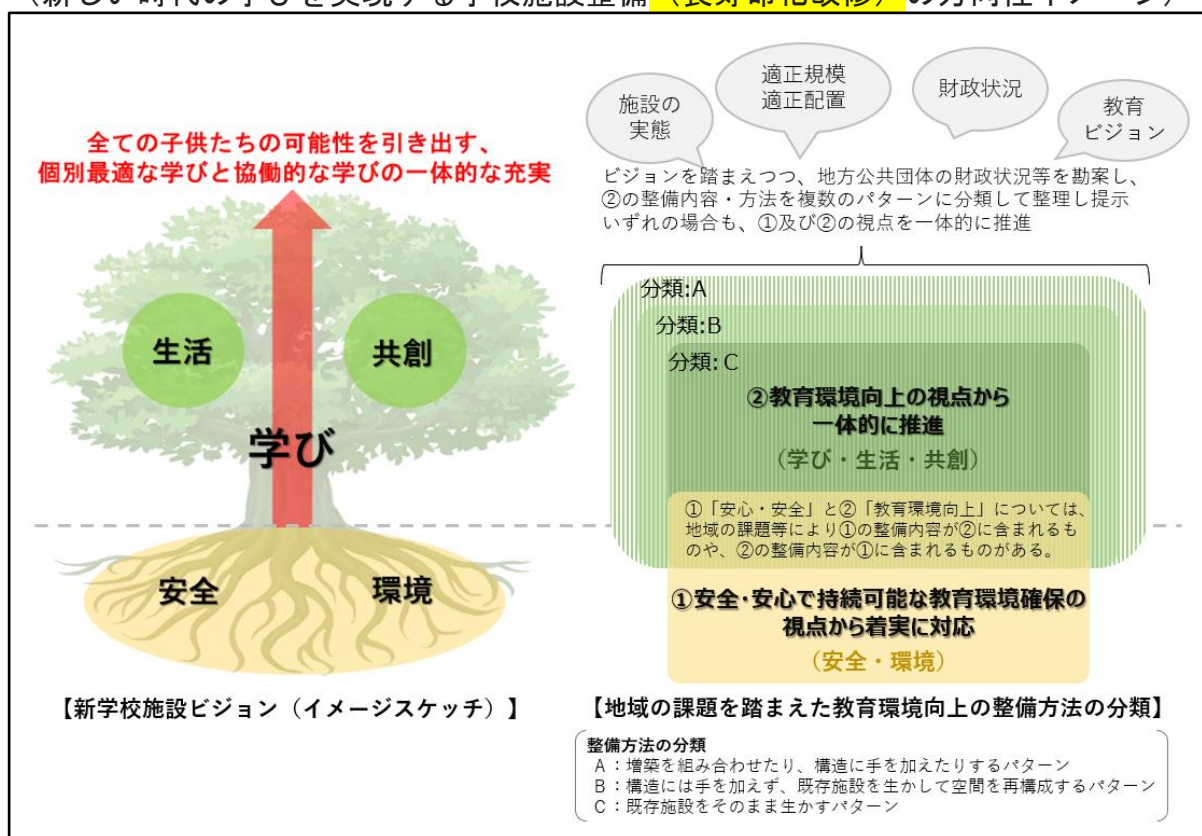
（新しい時代の学びを実現する学校施設整備（長寿命化改修）の方向性イメージ）

施設の実態

適正規模
適正配置

財政状況

教育
ビジョン

全ての子供たちの可能性を引き出す、
個別最適な学びと協働的な学びの一体的な充実

ビジョンを踏まえつつ、地方公共団体の財政状況等を勘案し、②の整備内容・方法を複数のパターンに分類して整理し提示
いずれの場合も、①及び②の視点を一体的に推進

分類:A

分類:B

分類: C

②教育環境向上の視点から
一体的に推進

（学び・生活・共創）

生活

共創

学び

①「安心・安全」と②「教育環境向上」については、地域の課題等により①の整備内容が②に含まれるものや、②の整備内容が①に含まれるものがある。

安全

環境

①安全・安心で持続可能な教育環境確保の
視点から着実に対応

（安全・環境）

【新学校施設ビジョン（イメージスケッチ）】

【地域の課題を踏まえた教育環境向上の整備方法の分類】

整備方法の分類
A：増築を組み合わせたり、構造に手を加えたりするパターン
B：構造には手を加えず、既存施設を生かして空間を再構成するパターン
C：既存施設をそのまま生かすパターン